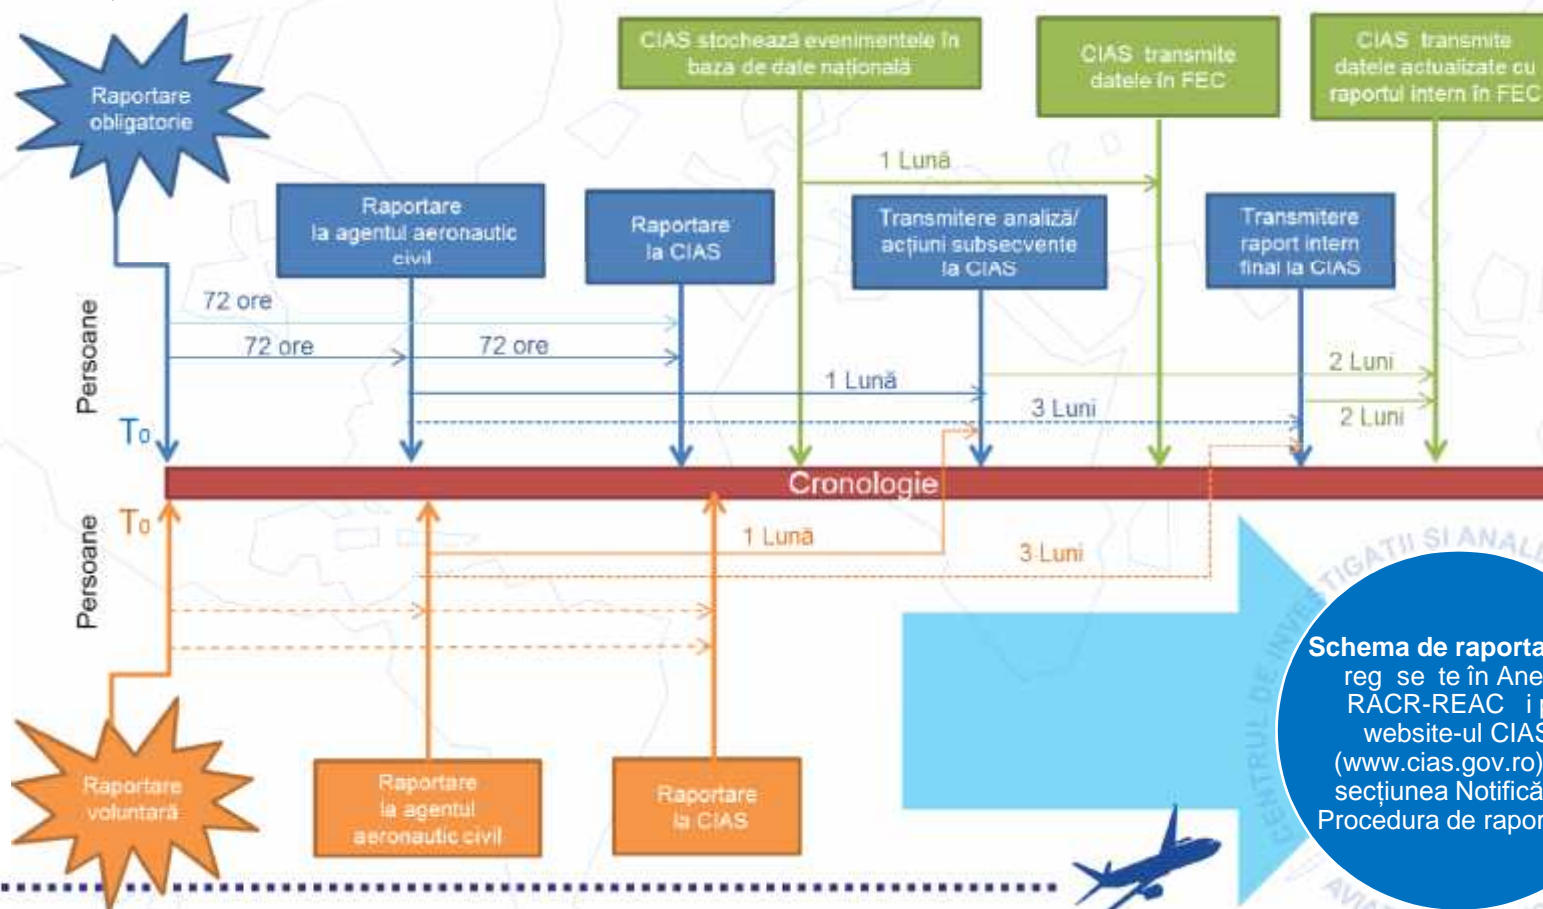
Raportare obligatorie

CIAS stochează evenimentele în baza de date națională

CIAS transmite datele în FEC

CIAS transmite datele actualizate cu raportul intern în FEC

Raportare la agentul aeronautic civil

Raportare la CIAS

Transmitere analiză/ acțiuni subsecvente la CIAS

Transmitere raport intern final la CIAS

1 Lună

72 ore

72 ore

72 ore

1 Lună

2 Luni

3 Luni

2 Luni

Persoane

$T_0$

Cronologie

$T_0$

Persoane

1 Lună

3 Luni

Raportare voluntară

Raportare la agentul aeronautic civil

Raportare la CIAS

CENTRUL DE INVESTIGAȚII ȘI ANAL

AVIA

Schema de raporta
reg se te în Ane
RACR-REAC i
website-ul CIAS
(www.cias.gov.ro)
secțiunea Notifică
Procedura de rapor